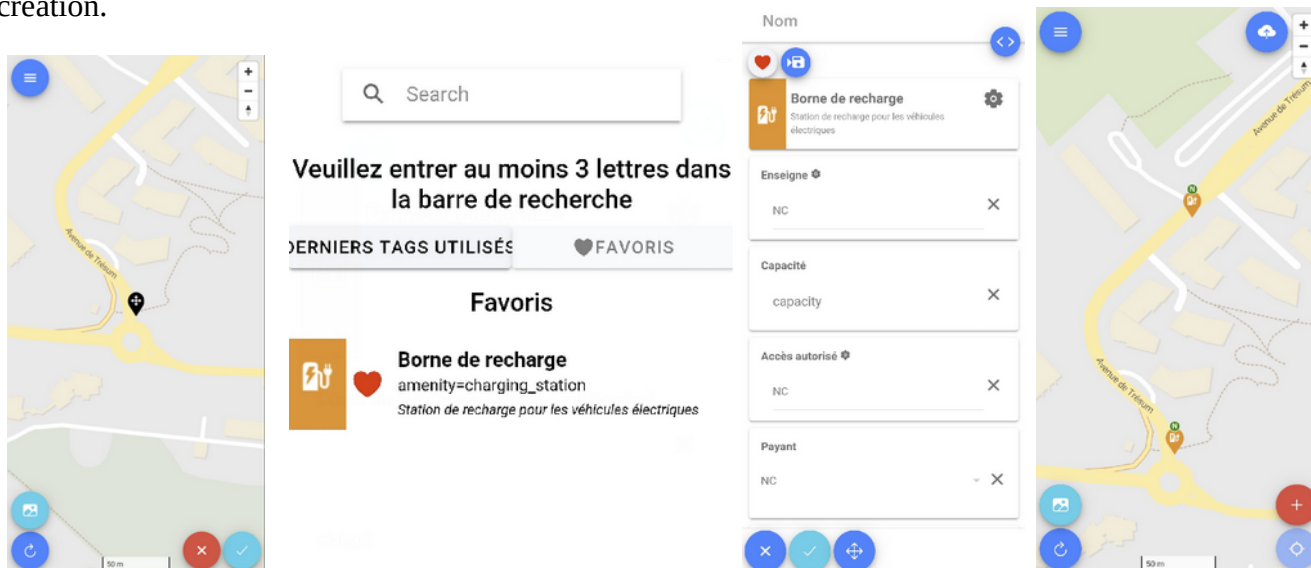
création.

+
−
Avenue de Trésum
50 m

Search

Veuillez entrer au moins 3 lettres dans la barre de recherche

DERNIERS TAGS UTILISÉS FAVORIS

Favoris

Borne de recharge
amenity=charging_station
Station de recharge pour les véhicules électriques

Nom

Borne de recharge
Station de recharge pour les véhicules électriques

Enseigne
NC

Capacité
capacity

Accès autorisé
NC

Payant
NC

+
−
Avenue de Trésum
Avenue de Trésum
50 m